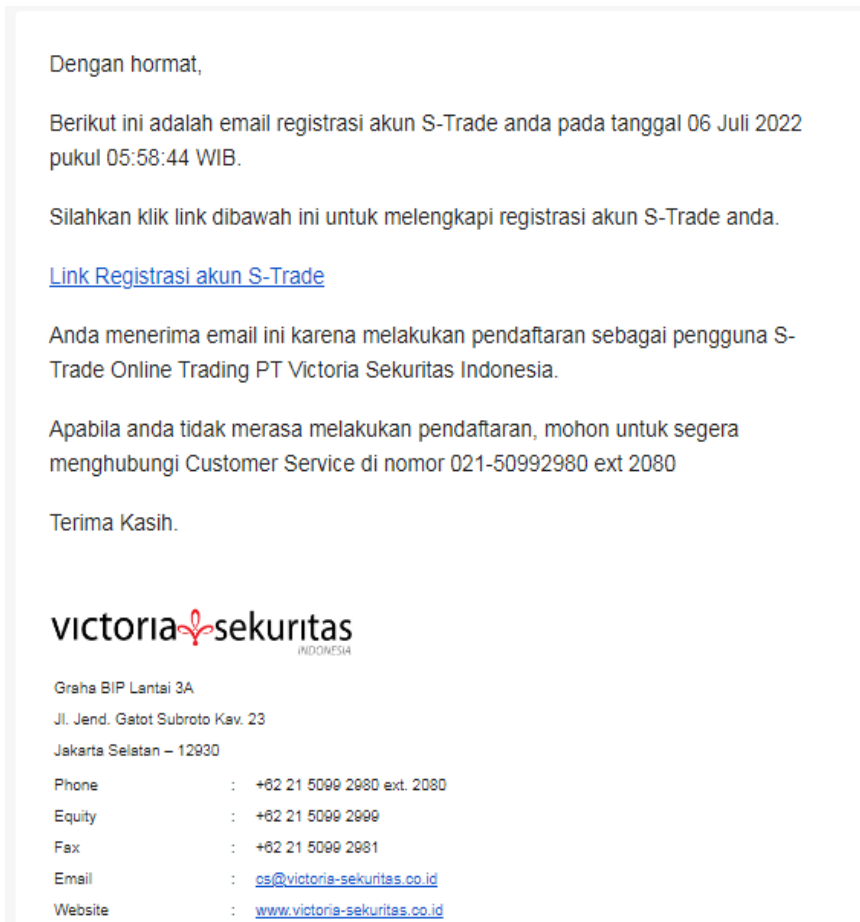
Dengan hormat,

Berikut ini adalah email registrasi akun S-Trade anda pada tanggal 06 Juli 2022 pukul 05:58:44 WIB.

Silahkan klik link dibawah ini untuk melengkapi registrasi akun S-Trade anda.

Link Registrasi akun S-Trade

Anda menerima email ini karena melakukan pendaftaran sebagai pengguna S-Trade Online Trading PT Victoria Sekuritas Indonesia.

Apabila anda tidak merasa melakukan pendaftaran, mohon untuk segera menghubungi Customer Service di nomor 021-50992980 ext 2080

Terima Kasih.

victoria sekuritas
INDONESIA

Graha BIP Lantai 3A
Jl. Jend. Gatot Subroto Kav. 23
Jakarta Selatan – 12930

| | | |
|---|---|---|
| Phone | : | +62 21 5099 2980 ext. 2080 |
| Equity | : | +62 21 5099 2999 |
| Fax | : | +62 21 5099 2981 |
| Email | : | cs@victoria-sekuritas.co.id |
| Website | : | www.victoria-sekuritas.co.id |